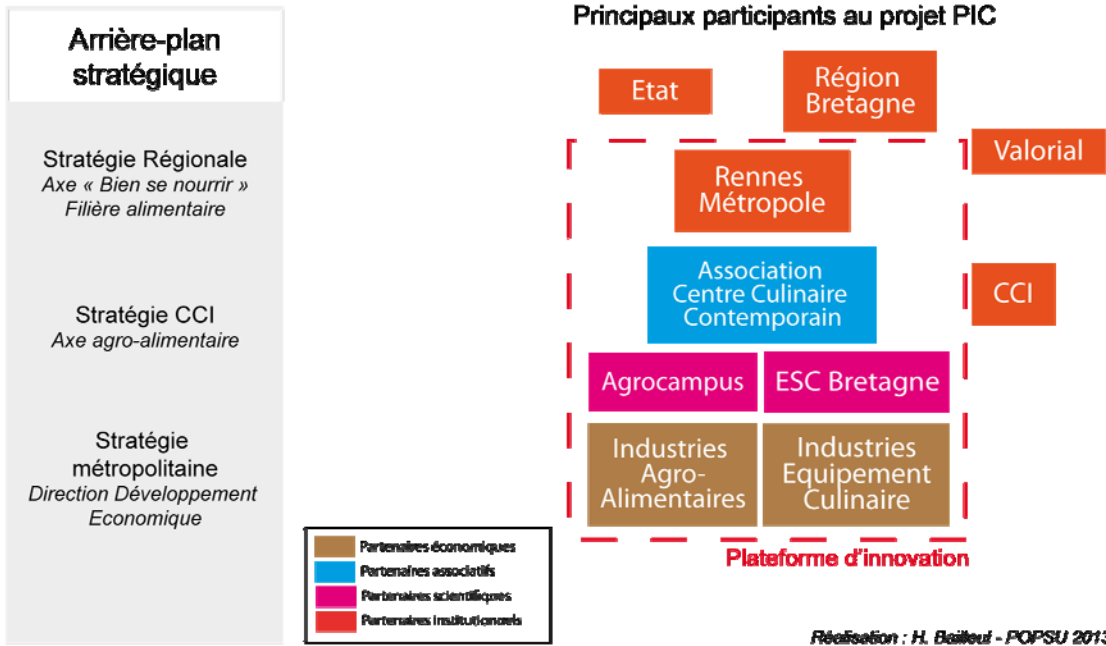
Arrière-plan stratégique

Stratégie Régionale
*Axe « Bien se nourrir »*
*Filière alimentaire*

Stratégie CCI
*Axe agro-alimentaire*

Stratégie métropolitaine
*Direction Développement Economique*

Principaux participants au projet PIC

Etat

Région Bretagne

Valorial

Rennes Métropole

Association Centre Culinaire Contemporain

CCI

Agrocampus

ESC Bretagne

Industries Agro-Alimentaires

Industries Equipement Culinaire

Plateforme d'innovation

Partenaires économiques
Partenaires associatifs
Partenaires scientifiques
Partenaires institutionnels

Réalisation : H. Bailleul - POPSU 201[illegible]